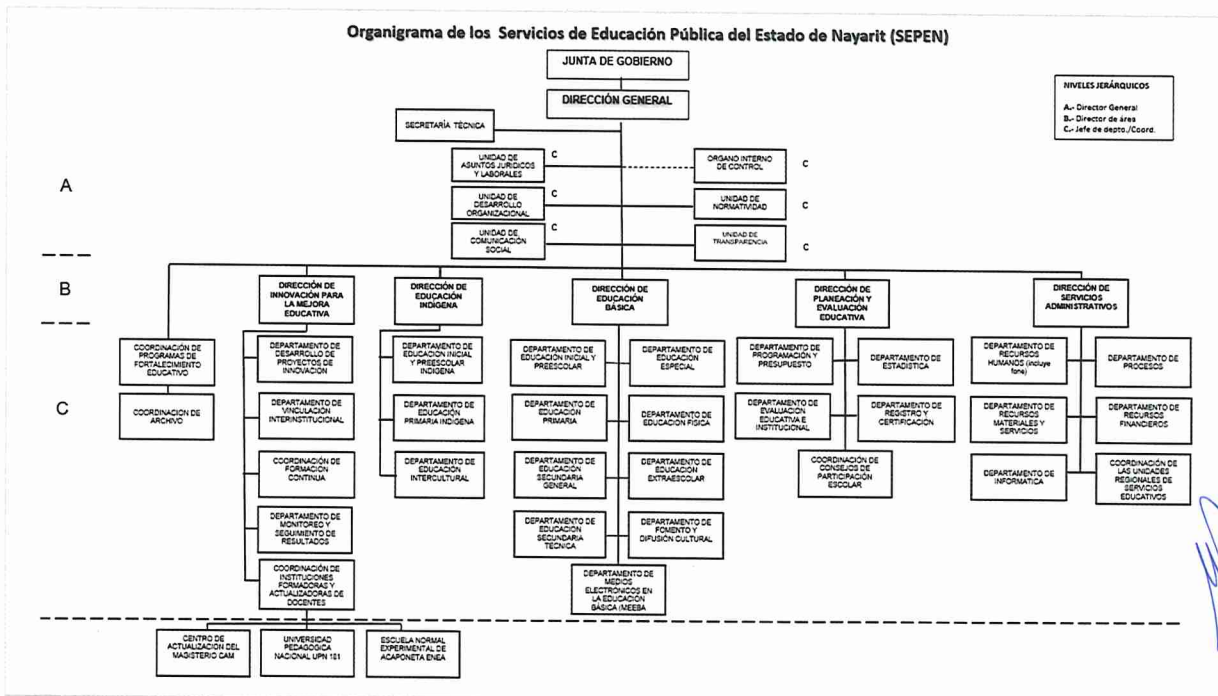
Organigrama de los Servicios de Educación Pública del Estado de Nayarit (SEPEN)

JUNTA DE GOBIERNO

DIRECCIÓN GENERAL

NIVELES JERÁRQUICOS
A.- Director General
B.- Director de área
C.- Jefe de depto./Coord.

SECRETARÍA TÉCNICA

A

UNIDAD DE ASUNTOS JURIDICOS Y LABORALES C

ORGANO INTERNO DE CONTROL C

UNIDAD DE DESARROLLO ORGANIZACIONAL C

UNIDAD DE NORMATIVIDAD C

UNIDAD DE COMUNICACIÓN SOCIAL C

UNIDAD DE TRANSPARENCIA C

B

DIRECCIÓN DE INNOVACIÓN PARA LA MEJORA EDUCATIVA

DIRECCIÓN DE EDUCACIÓN INDÍGENA

DIRECCIÓN DE EDUCACIÓN BÁSICA

DIRECCIÓN DE PLANEACIÓN Y EVALUACIÓN EDUCATIVA

DIRECCIÓN DE SERVICIOS ADMINISTRATIVOS

C

COORDINACIÓN DE PROGRAMAS DE FORTALECIMIENTO EDUCATIVO

COORDINACION DE ARCHIVO

DEPARTAMENTO DE DESARROLLO DE PROYECTOS DE INNOVACIÓN

DEPARTAMENTO DE VINCULACIÓN INTERINSTITUCIONAL

COORDINACIÓN DE FORMACIÓN CONTINUA

DEPARTAMENTO DE MONITOREO Y SEGUIMIENTO DE RESULTADOS

COORDINACIÓN DE INSTITUCIONES FORMADORAS Y ACTUALIZADORAS DE DOCENTES

DEPARTAMENTO DE EDUCACION INICIAL Y PREESCOLAR INDIGENA

DEPARTAMENTO DE EDUCACIÓN PRIMARIA INDIGENA

DEPARTAMENTO DE EDUCACIÓN INTERCULTURAL

DEPARTAMENTO DE EDUCACIÓN INICIAL Y PREESCOLAR

DEPARTAMENTO DE EDUCACIÓN ESPECIAL

DEPARTAMENTO DE EDUCACIÓN PRIMARIA

DEPARTAMENTO DE EDUCACIÓN FISICA

DEPARTAMENTO DE EDUCACIÓN SECUNDARIA GENERAL

DEPARTAMENTO DE EDUCACIÓN EXTRAESCOLAR

DEPARTAMENTO DE EDUCACIÓN SECUNDARIA TÉCNICA

DEPARTAMENTO DE FOMENTO Y DIFUSIÓN CULTURAL

DEPARTAMENTO DE MEDIOS ELECTRONICOS EN LA EDUCACIÓN BÁSICA (MEEBA

DEPARTAMENTO DE PROGRAMACIÓN Y PRESUPUESTO

DEPARTAMENTO DE ESTADÍSTICA

DEPARTAMENTO DE EVALUACIÓN EDUCATIVA E INSTITUCIONAL

DEPARTAMENTO DE REGISTRO Y CERTIFICACIÓN

COORDINACIÓN DE CONSEJOS DE PARTICIPACIÓN ESCOLAR

DEPARTAMENTO DE RECURSOS HUMANOS (incluye fone)

DEPARTAMENTO DE PROCESOS

DEPARTAMENTO DE RECURSOS MATERIALES Y SERVICIOS

DEPARTAMENTO DE RECURSOS FINANCIEROS

DEPARTAMENTO DE INFORMATICA

COORDINACIÓN DE LAS UNIDADES REGIONALES DE SERVICIOS EDUCATIVOS

CENTRO DE ACTUALIZACIÓN DEL MAGISTERIO CAM

UNIVERSIDAD PEDAGOGICA NACIONAL UPN 181

ESCUELA NORMAL EXPERIMENTAL DE ACAPONETA ENEA